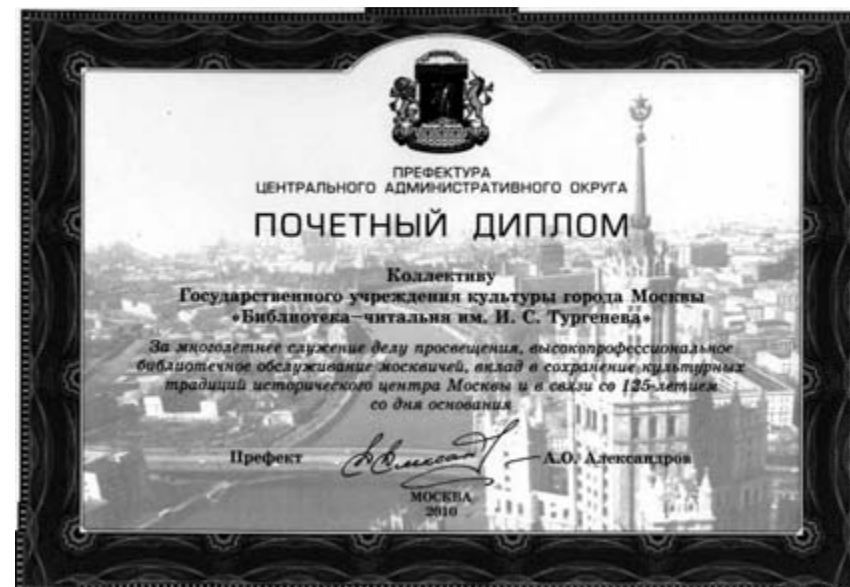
ПРЕФЕКТУРА
ЦЕНТРАЛЬНОГО АДМИНИСТРАТИВНОГО ОКРУГА

ПОЧЕТНЫЙ ДИПЛОМ

Коллективу
Государственного учреждения культуры города Москвы
«Библиотека–читальня им. И. С. Тургенева»

За многолетнее служение делу просвещения, высокопрофессиональное библиотечное обслуживание москвичей, вклад в сохранение культурных традиций исторического центра Москвы и в связи со 125-летием со дня основания

Префект А.О. Александров

МОСКВА
2010